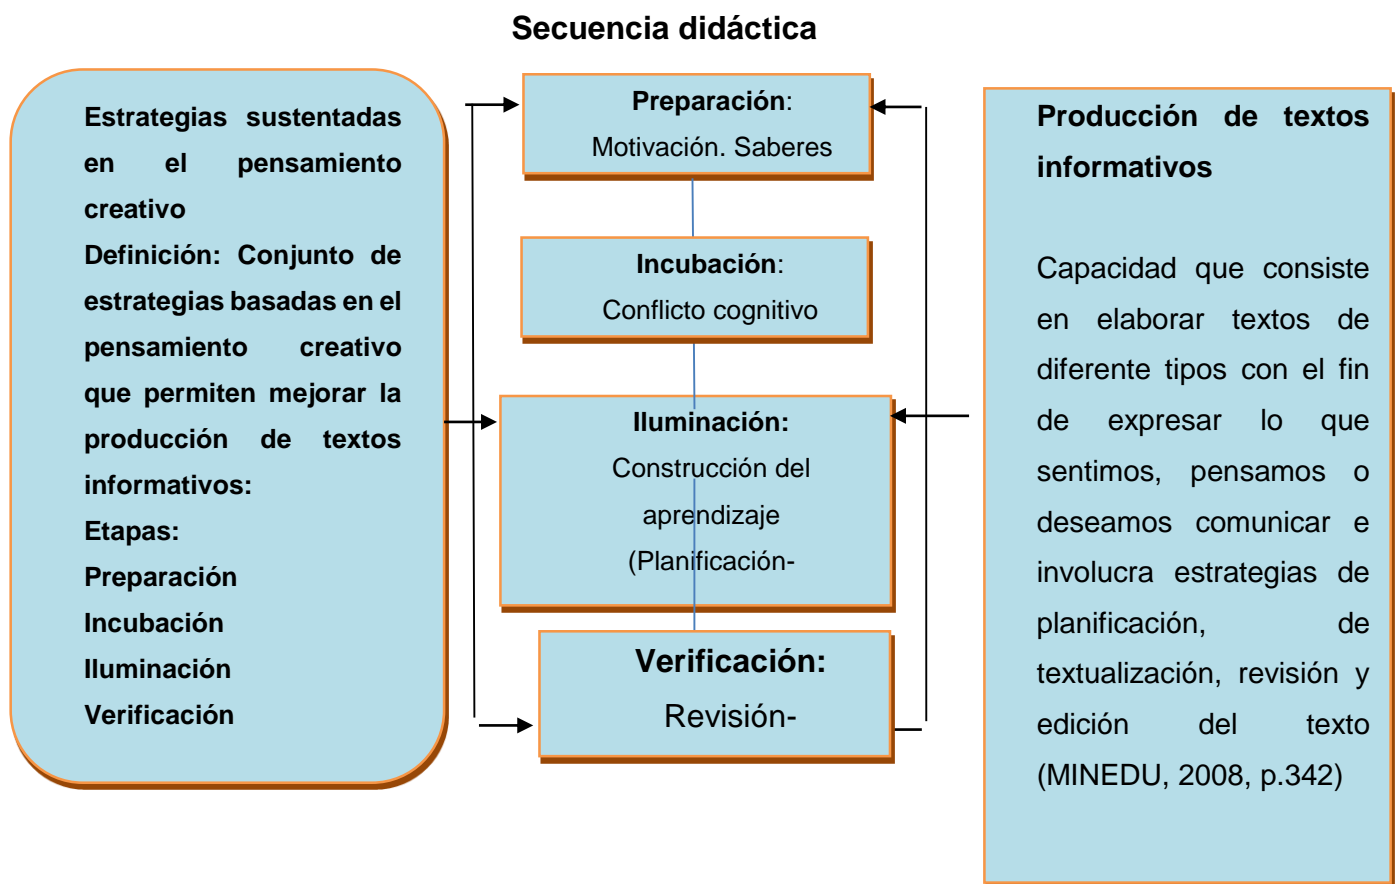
Secuencia didáctica

Estrategias sustentadas en el pensamiento creativo
Definición: Conjunto de estrategias basadas en el pensamiento creativo que permiten mejorar la producción de textos informativos:
Etapas:
Preparación
Incubación
Iluminación
Verificación

Preparación:
Motivación. Saberes

Incubación:
Conflicto cognitivo

Iluminación:
Construcción del aprendizaje
(Planificación-

Verificación:
Revisión-

Producción de textos informativos

Capacidad que consiste en elaborar textos de diferente tipos con el fin de expresar lo que sentimos, pensamos o deseamos comunicar e involucra estrategias de planificación, de textualización, revisión y edición del texto (MINEDU, 2008, p.342)